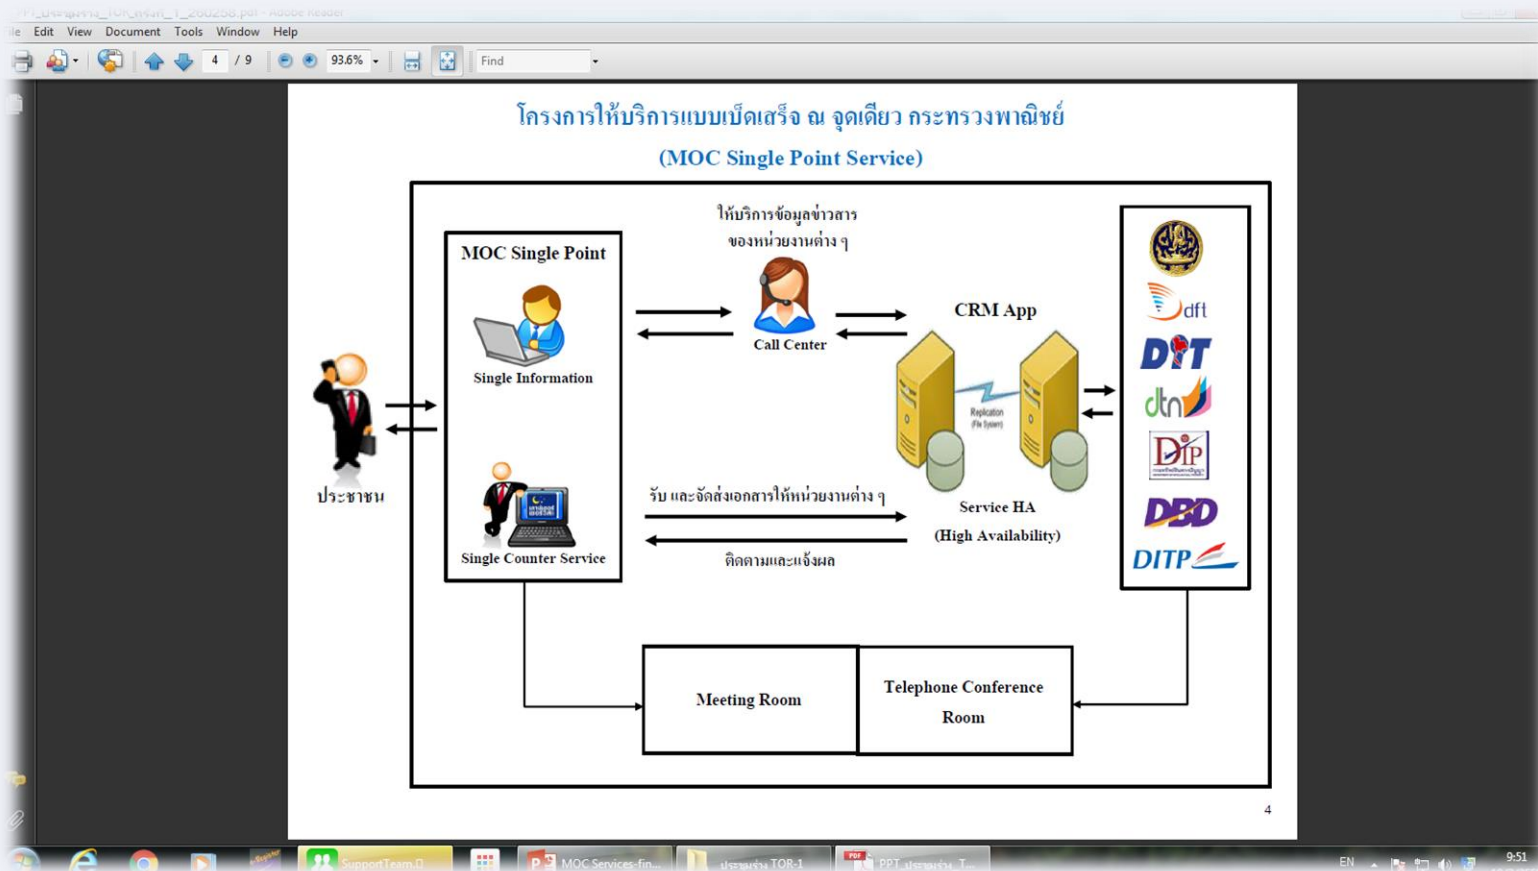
PPT_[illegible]_TOR_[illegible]_1_260258.pdf - Adobe Reader

ile Edit View Document Tools Window Help

4 / 9 93.6% Find

โครงการให้บริการแบบเบ็ดเสร็จ ณ จุดเดียว กระทรวงพาณิชย์

(MOC Single Point Service)

MOC Single Point

Single Information

Single Counter Service

ให้บริการข้อมูลข่าวสาร ของหน่วยงานต่าง ๆ

Call Center

CRM App

Replication (File System)

Service HA (High Availability)

ประชาชน

รับ และจัดส่งเอกสารให้หน่วยงานต่าง ๆ

ติดตามและแจ้งผล

dft

DIT

dtn

DIP

DBD

DITP

Meeting Room

Telephone Conference Room

4

SupportTeam.D

MOC Services-fin...

ประกาศร่าง TOR-1

PPT ประกาศร่าง T...

EN

9:51